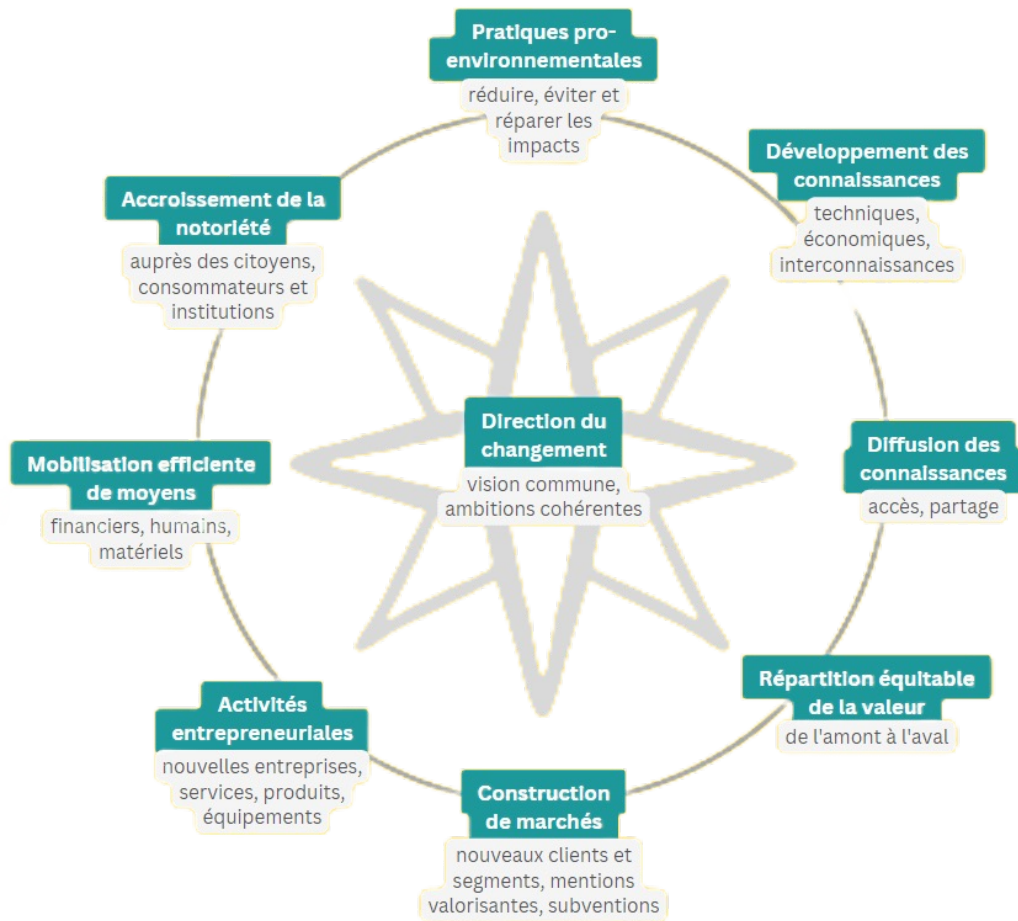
Pratiques pro-environnementales
réduire, éviter et réparer les impacts

Développement des connaissances
techniques, économiques, interconnaissances

Diffusion des connaissances
accès, partage

Répartition équitable de la valeur
de l'amont à l'aval

Construction de marchés
nouveaux clients et segments, mentions valorisantes, subventions

Activités entrepreneuriales
nouvelles entreprises, services, produits, équipements

Mobilisation efficiente de moyens
financiers, humains, matériels

Accroissement de la notoriété
auprès des citoyens, consommateurs et institutions

Direction du changement
vision commune, ambitions cohérentes